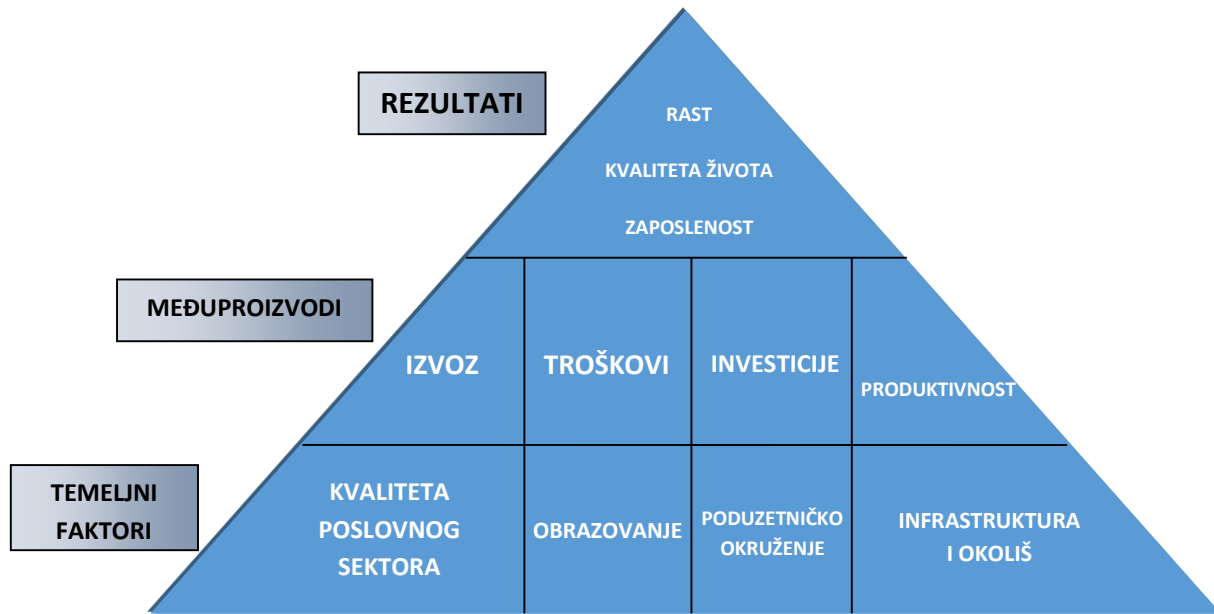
REZULTATI

RAST

KVALITETA ŽIVOTA

ZAPOSLENOST

MEĐUPROIZVODI

IZVOZ

TROŠKOVI

INVESTICIJE

PRODUKTIVNOST

TEMELJNI FAKTORI

KVALITETA POSLOVNOG SEKTORA

OBRAZOVANJE

PODUZETNIČKO OKRUŽENJE

INFRASTRUKTURA I OKOLIŠ